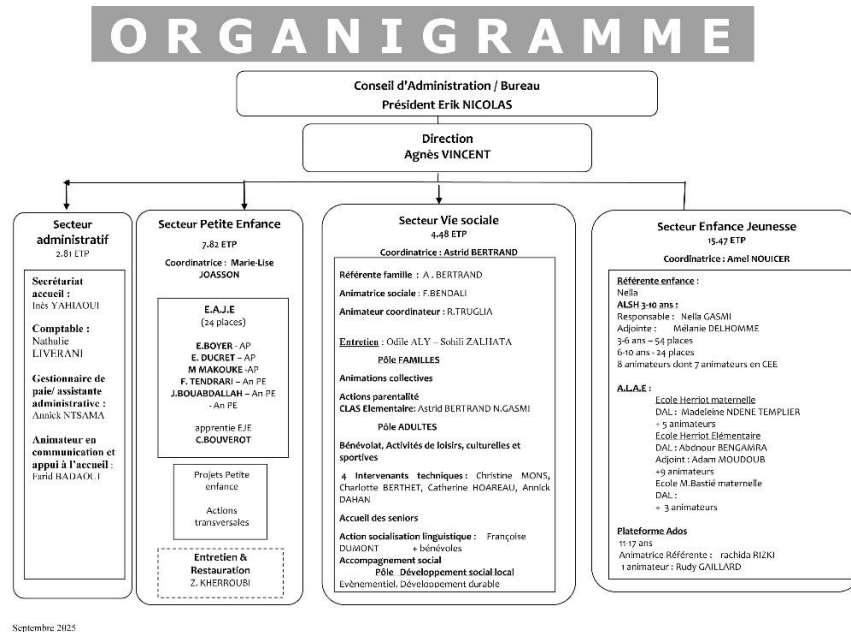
ORGANIGRAMME

Conseil d'Administration / Bureau
Président Erik NICOLAS

Direction
Agnès VINCENT

Secteur administratif
2.81 ETP

Secrétariat accueil : Inès YAHIAOUI

Comptable : Nathalie LIVERANI

Gestionnaire de paie/ assistante administrative : Annick NTSAMA

Animateur en communication et appui à l'accueil : Farid BADAOUI

Secteur Petite Enfance
7.82 ETP
Coordinatrice : Marie-Lise JOASSON

E.A.J.E
(24 places)

E.BOYER - AP
E. DUCRET – AP
M MAKOUKE -AP
F. TENDRARI – An PE
J.BOUABDALLAH – An PE
- An PE

apprentie EJE
C.BOUVEROT

Projets Petite enfance

Actions transversales

Entretien & Restauration
Z. KHERROUBI

Secteur Vie sociale
4.48 ETP
Coordinatrice : Astrid BERTRAND

Référente famille : A. BERTRAND
Animatrice sociale : F.BENDALI
Animateur coordinateur : R.TRUGLIA

Entretien : Odile ALY – Sohili ZALHATA

Pôle FAMILLES

Animations collectives

Actions parentalité
CLAS Elementaire: Astrid BERTRAND N.GASMI

Pôle ADULTES

Bénévolat, Activités de loisirs, culturelles et sportives

4 Intervenants techniques : Christine MONS, Charlotte BERTHET, Catherine HOAREAU, Annick DAHAN

Accueil des seniors

Action socialisation linguistique : Françoise DUMONT + bénévoles
Accompagnement social
Pôle Développement social local
Evènementiel, Développement durable

Secteur Enfance Jeunesse
15.47 ETP
Coordinatrice : Amel NOUICER

Référente enfance :
Nella
ALSH 3-10 ans :
Responsable : Nella GASMI
Adjointe : Mélanie DELHOMME
3-6 ans – 54 places
6-10 ans - 24 places
8 animateurs dont 7 animateurs en CEE

A.L.A.E :
Ecole Herriot maternelle
DAL : Madeleine NDENE TEMPLIER
+ 5 animateurs
Ecole Herriot Elémentaire
DAL : Abdnour BENGAMRA
Adjoint : Adam MOUDOUB
+9 animateurs
Ecole M.Bastié maternelle
DAL :
+ 3 animateurs

Plateforme Ados
11-17 ans
Animatrice Référente : rachida RIZKI
1 animateur : Rudy GAILLARD

Septembre 2025